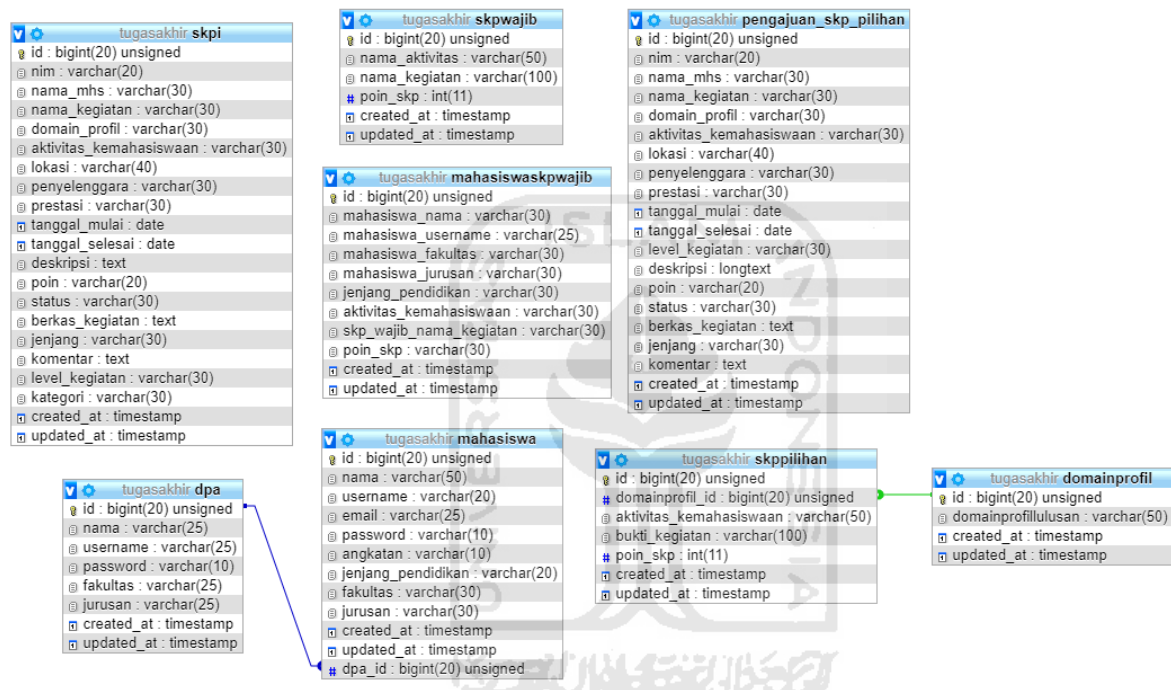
tugasakhir skpi
id : bigint(20) unsigned
nim : varchar(20)
nama_mhs : varchar(30)
nama_kegiatan : varchar(30)
domain_profil : varchar(30)
aktivitas_kemahasiswaan : varchar(30)
lokasi : varchar(40)
penyelenggara : varchar(30)
prestasi : varchar(30)
tanggal_mulai : date
tanggal_selesai : date
deskripsi : text
poin : varchar(20)
status : varchar(30)
berkas_kegiatan : text
jenjang : varchar(30)
komentar : text
level_kegiatan : varchar(30)
kategori : varchar(30)
created_at : timestamp
updated_at : timestamp

tugasakhir skpwajib
id : bigint(20) unsigned
nama_aktivitas : varchar(50)
nama_kegiatan : varchar(100)
poin_skp : int(11)
created_at : timestamp
updated_at : timestamp

tugasakhir mahasiswaskpwajib
id : bigint(20) unsigned
mahasiswa_nama : varchar(30)
mahasiswa_username : varchar(25)
mahasiswa_fakultas : varchar(30)
mahasiswa_jurusan : varchar(30)
jenjang_pendidikan : varchar(30)
aktivitas_kemahasiswaan : varchar(30)
skp_wajib_nama_kegiatan : varchar(30)
poin_skp : varchar(30)
created_at : timestamp
updated_at : timestamp

tugasakhir pengajuan_skp_pilihan
id : bigint(20) unsigned
nim : varchar(20)
nama_mhs : varchar(30)
nama_kegiatan : varchar(30)
domain_profil : varchar(30)
aktivitas_kemahasiswaan : varchar(30)
lokasi : varchar(40)
penyelenggara : varchar(30)
prestasi : varchar(30)
tanggal_mulai : date
tanggal_selesai : date
level_kegiatan : varchar(30)
deskripsi : longtext
poin : varchar(20)
status : varchar(30)
berkas_kegiatan : text
jenjang : varchar(30)
komentar : text
created_at : timestamp
updated_at : timestamp

tugasakhir dpa
id : bigint(20) unsigned
nama : varchar(25)
username : varchar(25)
password : varchar(10)
fakultas : varchar(25)
jurusan : varchar(25)
created_at : timestamp
updated_at : timestamp

tugasakhir mahasiswa
id : bigint(20) unsigned
nama : varchar(50)
username : varchar(20)
email : varchar(25)
password : varchar(10)
angkatan : varchar(10)
jenjang_pendidikan : varchar(20)
fakultas : varchar(30)
jurusan : varchar(30)
created_at : timestamp
updated_at : timestamp
dpa_id : bigint(20) unsigned

tugasakhir skppilihan
id : bigint(20) unsigned
domainprofil_id : bigint(20) unsigned
aktivitas_kemahasiswaan : varchar(50)
bukti_kegiatan : varchar(100)
poin_skp : int(11)
created_at : timestamp
updated_at : timestamp

tugasakhir domainprofil
id : bigint(20) unsigned
domainprofillulusan : varchar(50)
created_at : timestamp
updated_at : timestamp